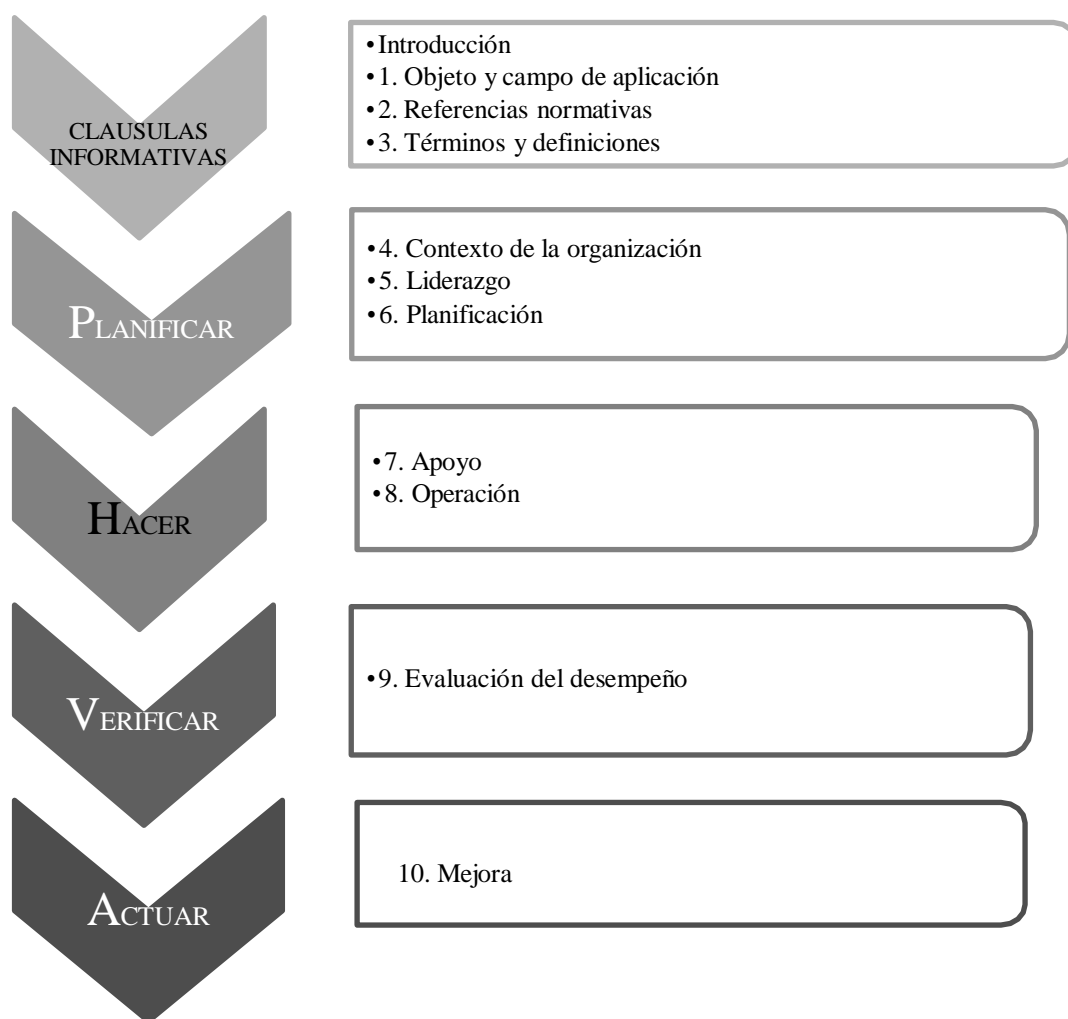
CLAUSULAS INFORMATIVAS

• Introducción
• 1. Objeto y campo de aplicación
• 2. Referencias normativas
• 3. Términos y definiciones

PLANIFICAR

• 4. Contexto de la organización
• 5. Liderazgo
• 6. Planificación

HACER

• 7. Apoyo
• 8. Operación

VERIFICAR

• 9. Evaluación del desempeño

ACTUAR

10. Mejora